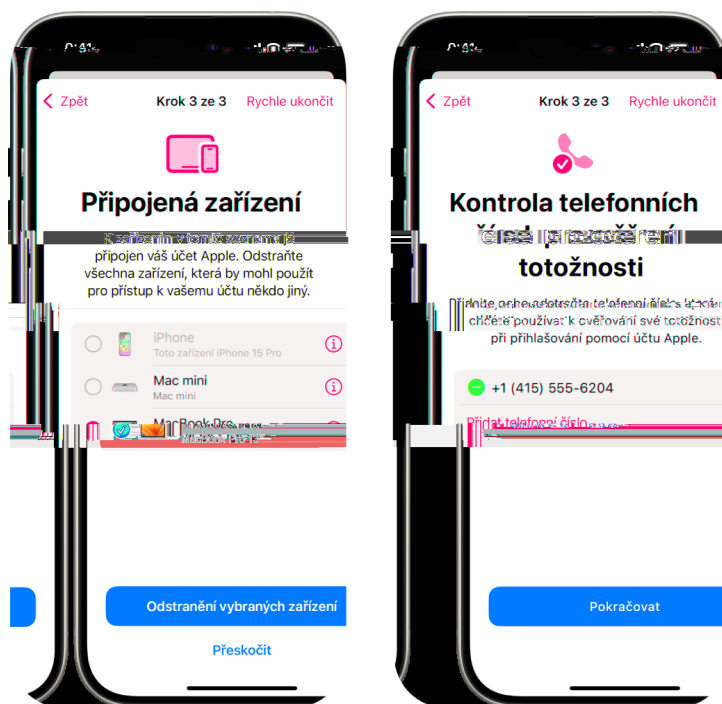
< Zpět
Krok 3 ze 3
Rychle ukončit

Připojená zařízení

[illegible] připojen váš účet Apple. Odstraňte všechna zařízení, která by mohl použít pro přístup k vašemu účtu někdo jiný.

iPhone
Toto zařízení iPhone 15 Pro

Mac mini
Mac mini

MacBook Pro
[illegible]

Odstranění vybraných zařízení

Přeskočit

< Zpět
Krok 3 ze 3
Rychle ukončit

Kontrola telefonních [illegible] totožnosti

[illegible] chcete používat k ověřování své totožnosti při přihlašování pomocí účtu Apple.

+1 (415) 555-6204

Přidat telefonní číslo

Pokračovat